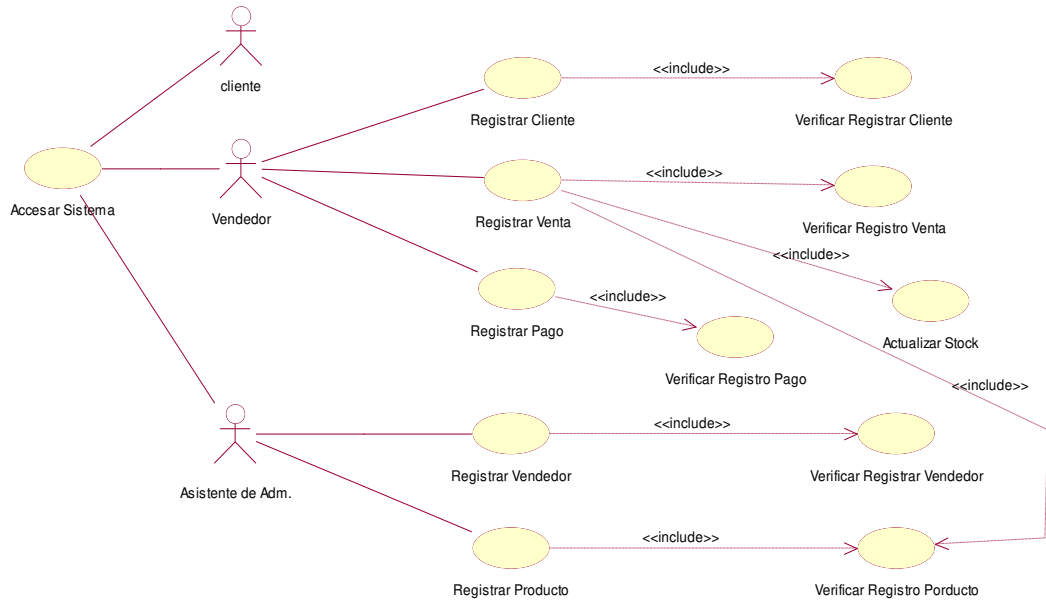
cliente

Accesar Sistema

Vendedor

Asistente de Adm.

Registrar Cliente

<<include>>

Verificar Registrar Cliente

Registrar Venta

<<include>>

Verificar Registro Venta

<<include>>

Actualizar Stock

Registrar Pago

<<include>>

Verificar Registro Pago

<<include>>

Registrar Vendedor

<<include>>

Verificar Registrar Vendedor

Registrar Producto

<<include>>

Verificar Registro Porducto